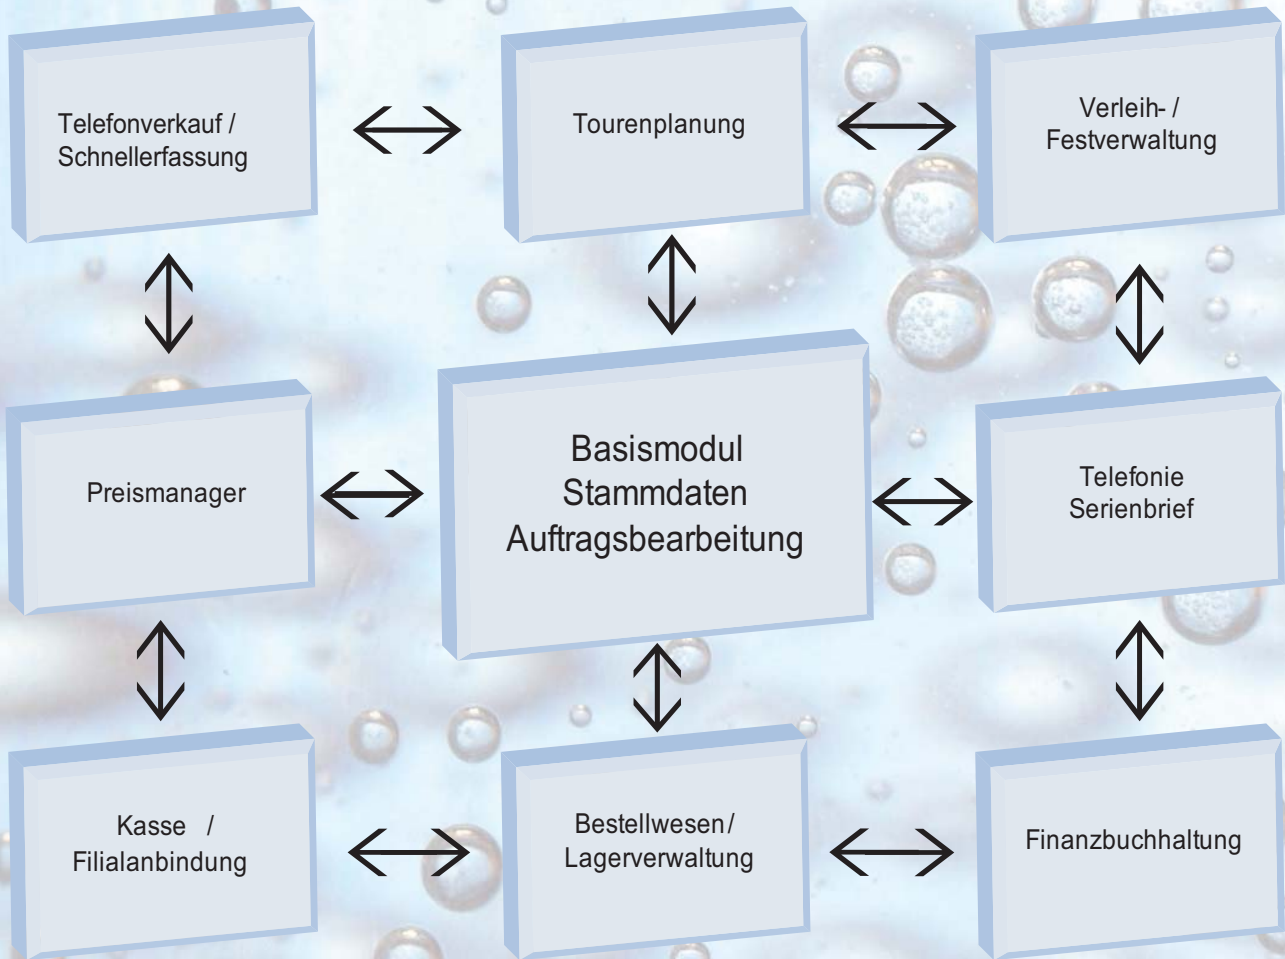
Telefonverkauf / Schnellerfassung

Tourenplanung

Verleih- / Festverwaltung

Preismanager

Basismodul
Stammdaten
Auftragsbearbeitung

Telefonie
Serienbrief

Kasse / Filialanbindung

Bestellwesen / Lagerverwaltung

Finanzbuchhaltung